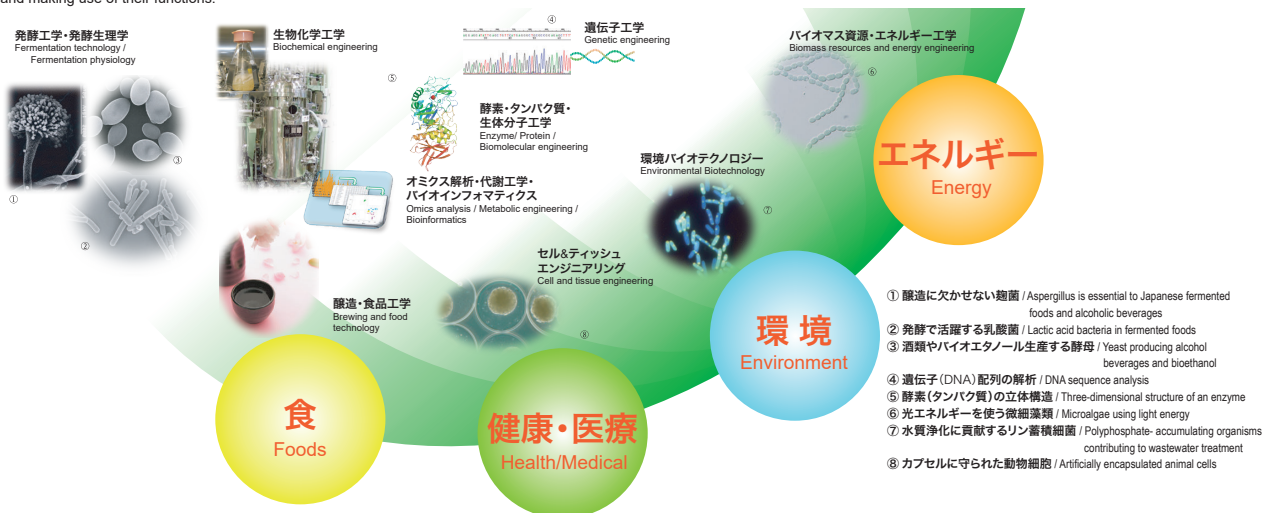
and making use of their functions.

発酵工学・発酵生理学
Fermentation technology / Fermentation physiology

①
②
③

生物化学工学
Biochemical engineering

④
遺伝子工学
Genetic engineering

⑤
酵素・タンパク質・生体分子工学
Enzyme/ Protein / Biomolecular engineering

オミクス解析・代謝工学・バイオインフォマティクス
Omics analysis / Metabolic engineering / Bioinformatics

バイオマス資源・エネルギー工学
Biomass resources and energy engineering

⑥

環境バイオテクノロジー
Environmental Biotechnology

⑦

セル&ティッシュエンジニアリング
Cell and tissue engineering

⑧

醸造・食品工学
Brewing and food technology

エネルギー
Energy

環境
Environment

食
Foods

健康・医療
Health/Medical

① 醸造に欠かせない麹菌 / Aspergillus is essential to Japanese fermented foods and alcoholic beverages
② 発酵で活躍する乳酸菌 / Lactic acid bacteria in fermented foods
③ 酒類やバイオエタノール生産する酵母 / Yeast producing alcohol beverages and bioethanol
④ 遺伝子（DNA）配列の解析 / DNA sequence analysis
⑤ 酵素（タンパク質）の立体構造 / Three-dimensional structure of an enzyme
⑥ 光エネルギーを使う微細藻類 / Microalgae using light energy
⑦ 水質浄化に貢献するリン蓄積細菌 / Polyphosphate- accumulating organisms contributing to wastewater treatment
⑧ カプセルに守られた動物細胞 / Artificially encapsulated animal cells